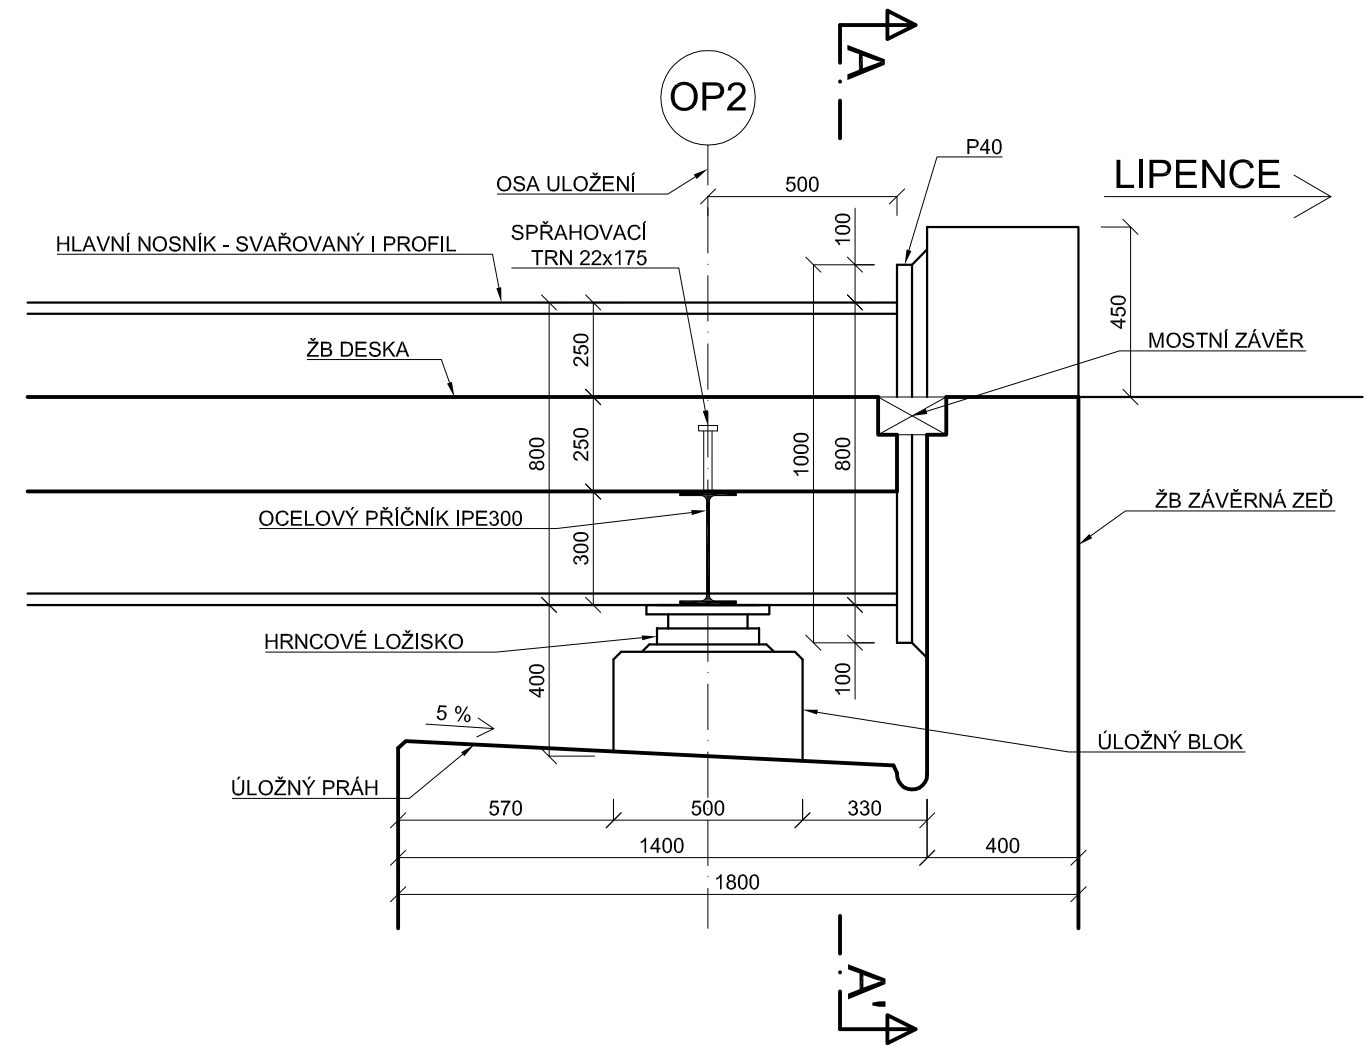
A

OP2

OSA ULOŽENÍ

P40

LIPENCE

500

HLAVNÍ NOSNÍK - SVAŘOVANÝ I PROFIL

SPŘAHOVACÍ TRN 22x175

100

450

250

ŽB DESKA

MOSTNÍ ZÁVĚR

800

250

1000

800

ŽB ZÁVĚRNÁ ZEĎ

OCELOVÝ PŘÍČNÍK IPE300

300

HRNCOVÉ LOŽISKO

400

100

5 %

ÚLOŽNÝ BLOK

ÚLOŽNÝ PRÁH

570

500

330

1400

400

1800

A'